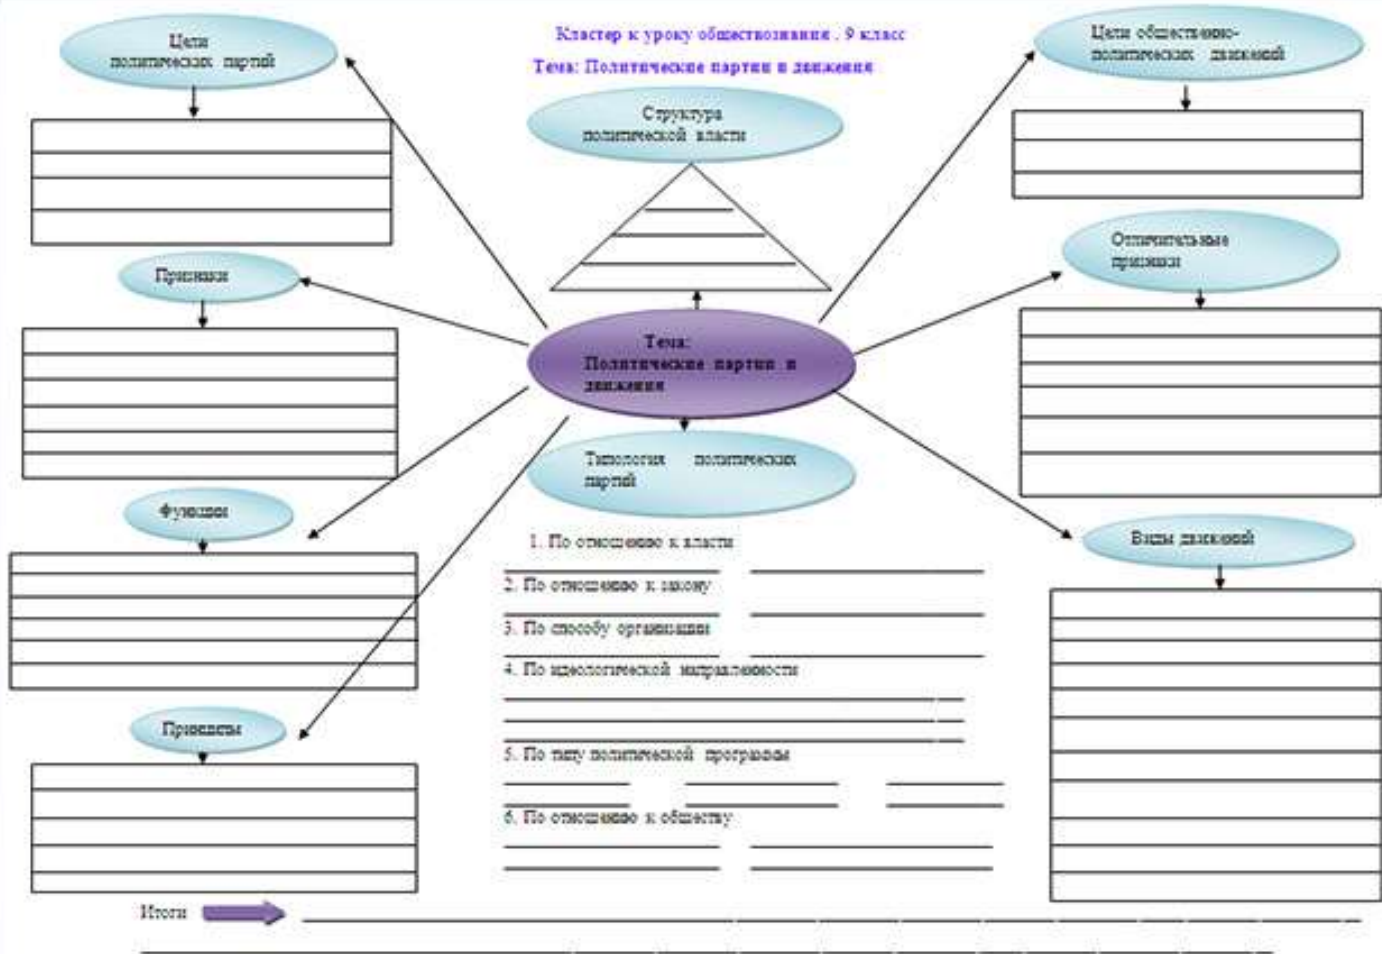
Кластер к уроку обществознания . 9 класс

Тема: Политические партии и движения

Цели политических партий

Структура политической власти

Цели общественно-политических движений

Признаки

Отличительные признаки

Тема: Политические партии и движения

Типология политических партий

Функции

Виды движений

1. По отношению к власти

2. По отношению к закону

3. По способу организации

4. По идеологической направленности

Принципы

5. По типу политической программы

6. По отношению к обществу

Итоги